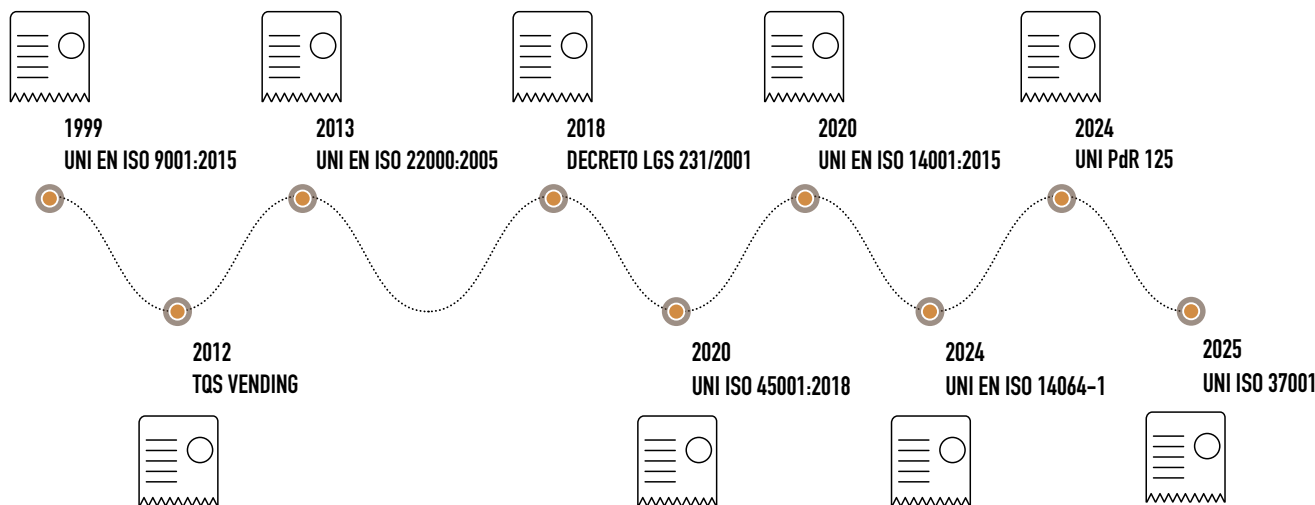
1999
UNI EN ISO 9001:2015

2012
TQS VENDING

2013
UNI EN ISO 22000:2005

2018
DECRETO LGS 231/2001

2020
UNI ISO 45001:2018

2020
UNI EN ISO 14001:2015

2024
UNI EN ISO 14064-1

2024
UNI PdR 125

2025
UNI ISO 37001